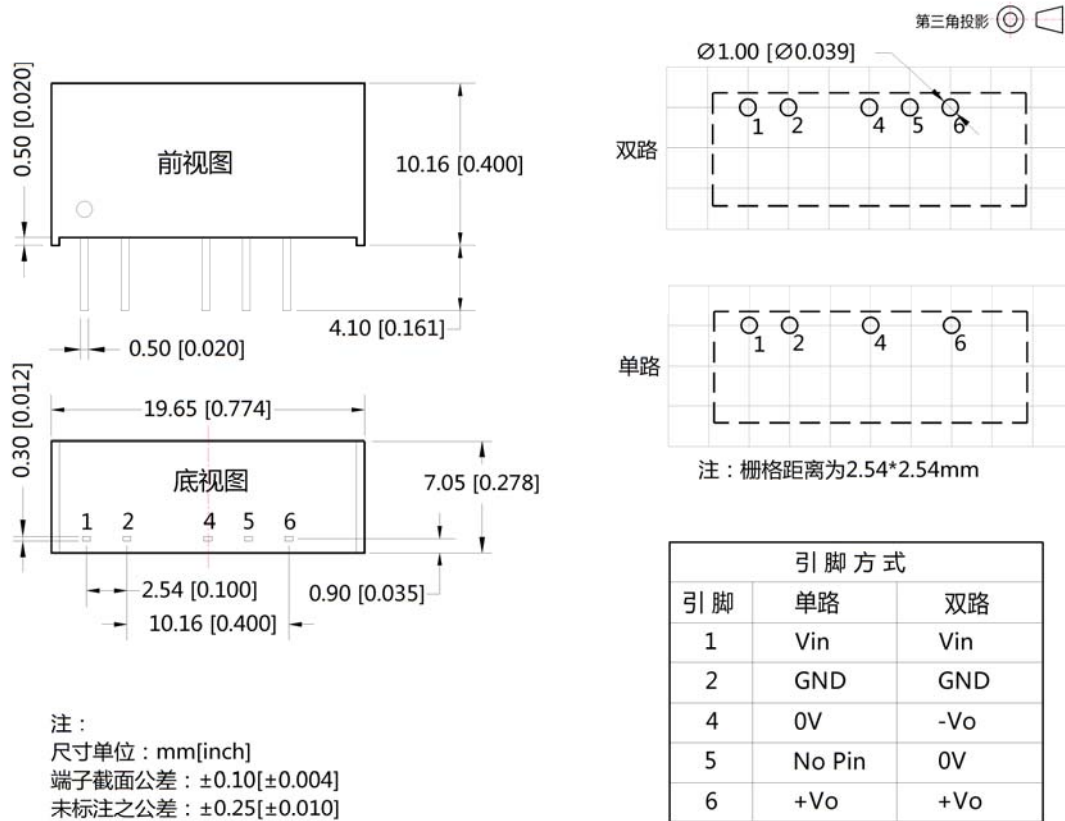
第三角投影

0.50 [0.020]

前视图

10.16 [0.400]

4.10 [0.161]

0.50 [0.020]

0.30 [0.012]

19.65 [0.774]

底视图

7.05 [0.278]

1 2 4 5 6

2.54 [0.100]

0.90 [0.035]

10.16 [0.400]

Ø1.00 [Ø0.039]

双路

1 2 4 5 6

单路

1 2 4 6

注：栅格距离为2.54*2.54mm

| 引脚方式 | | |
|---|---|---|
| 引脚 | 单路 | 双路 |
| 1 | Vin | Vin |
| 2 | GND | GND |
| 4 | 0V | -Vo |
| 5 | No Pin | 0V |
| 6 | +Vo | +Vo |

注：
尺寸单位：mm[inch]
端子截面公差：±0.10[±0.004]
未标注之公差：±0.25[±0.010]